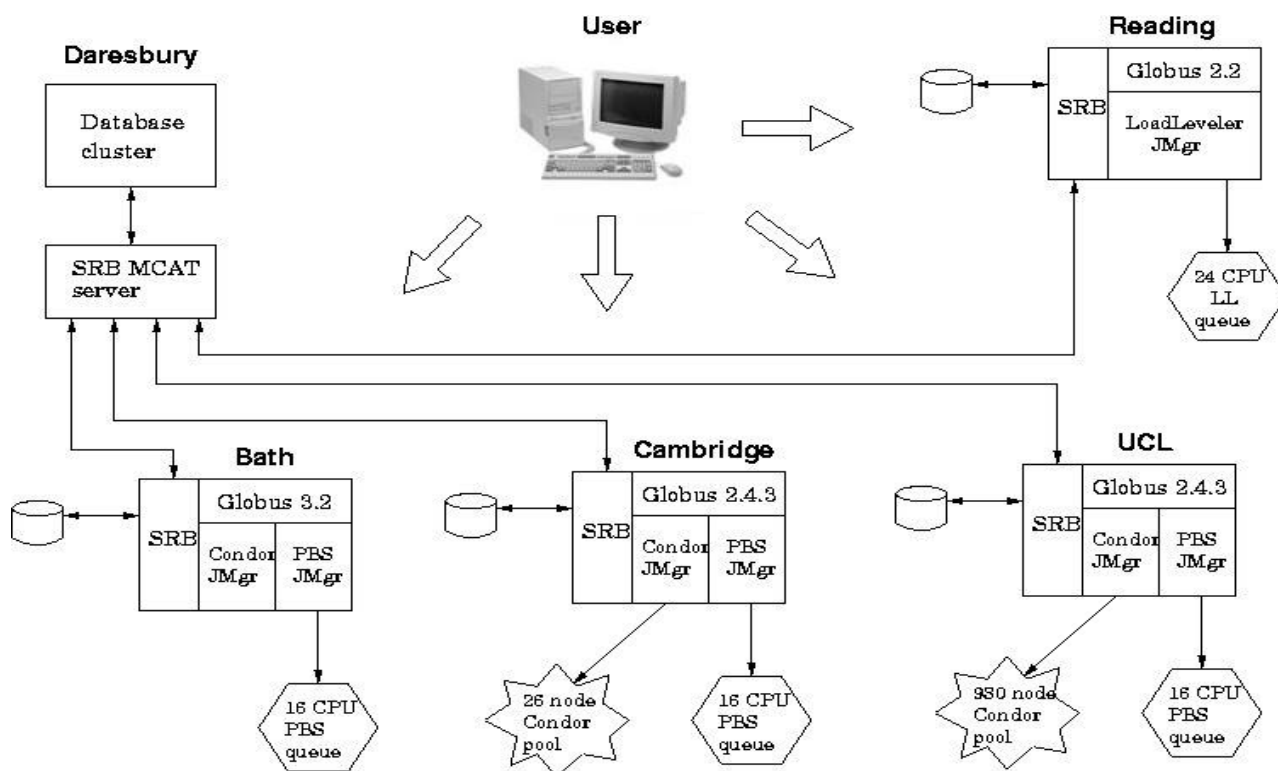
User

Daresbury

Database cluster

SRB MCAT server

Reading

SRB

Globus 2.2

LoadLeveler JMgr

24 CPU LL queue

Bath

SRB

Globus 3.2

Condor JMgr

PBS JMgr

16 CPU PBS queue

Cambridge

SRB

Globus 2.4.3

Condor JMgr

PBS JMgr

26 node Condor pool

16 CPU PBS queue

UCL

SRB

Globus 2.4.3

Condor JMgr

PBS JMgr

930 node Condor pool

16 CPU PBS queue